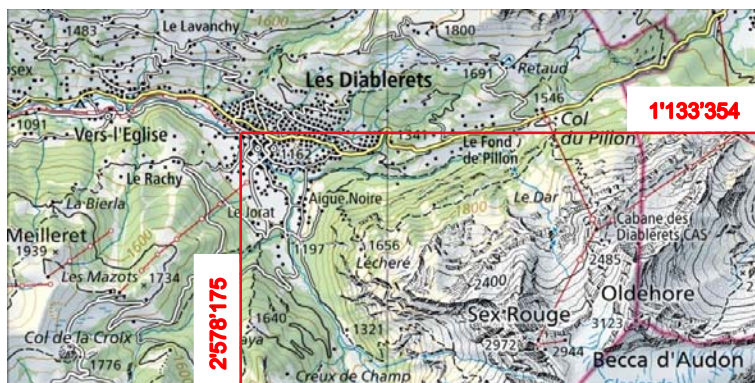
1483
Le Lavanchy
1600
1800
Les Diablerets
1691
Retaud
1546
Col
1'133'354
1091
Vers-l'Eglise
1341
Le Fond de Pillon
du Pillon
1162
Le Rachy
La Bierla
Le Jorat
Aigue Noire
1800
Le Dar
Cabane des Diablerets CAS
Meilleret
1939
1600
1197
1656
Lécheré
2485
Les Mazots
1734
2400
2'578'175
Oldehore
1640
Sex Rouge
3123
Col de la Croix
1321
1776
2972
2944
Becca d'Audon
Creux de Champ